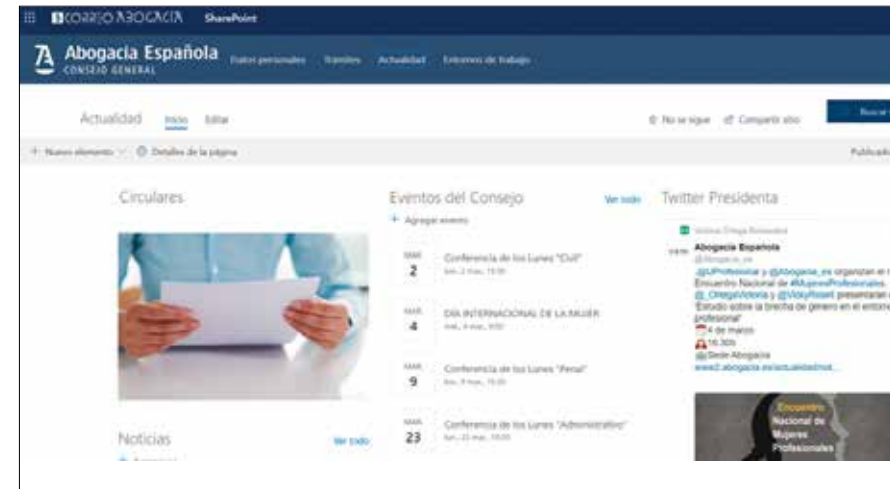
CORREO ABOGACÍA SharePoint

Abogacía Española
CONSEJO GENERAL

Datos personales Trámites Actualidad Entornos de trabajo

Actualidad Inicio Editar

No se sigue Compartir sitio

+ Nuevo elemento Detalles de la página

Publicado

Circulares

Noticias Ver todo

Eventos del Consejo Ver todo

+ Agregar evento

MAR 2 Conferencia de los Lunes "Civil" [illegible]

MAR 4 DÍA INTERNACIONAL DE LA MUJER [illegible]

MAR 9 Conferencia de los Lunes "Penal" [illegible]

MAR 23 Conferencia de los Lunes "Administrativo" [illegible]

Twitter Presidenta

Victoria Ortega Retweeted

Abogacía Española
@Abogacia_es

@UProfesional y @Abogacia_es organizan el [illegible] Encuentro Nacional de #MujeresProfesionales. @_OrtegaVictoria y @VickyRosell presentarán el "Estudio sobre la brecha de género en el entorno profesional"
4 de marzo
16.30h
Sede Abogacía
www2.abogacia.es/actualidad/not...

Encuentro Nacional de Mujeres Profesionales